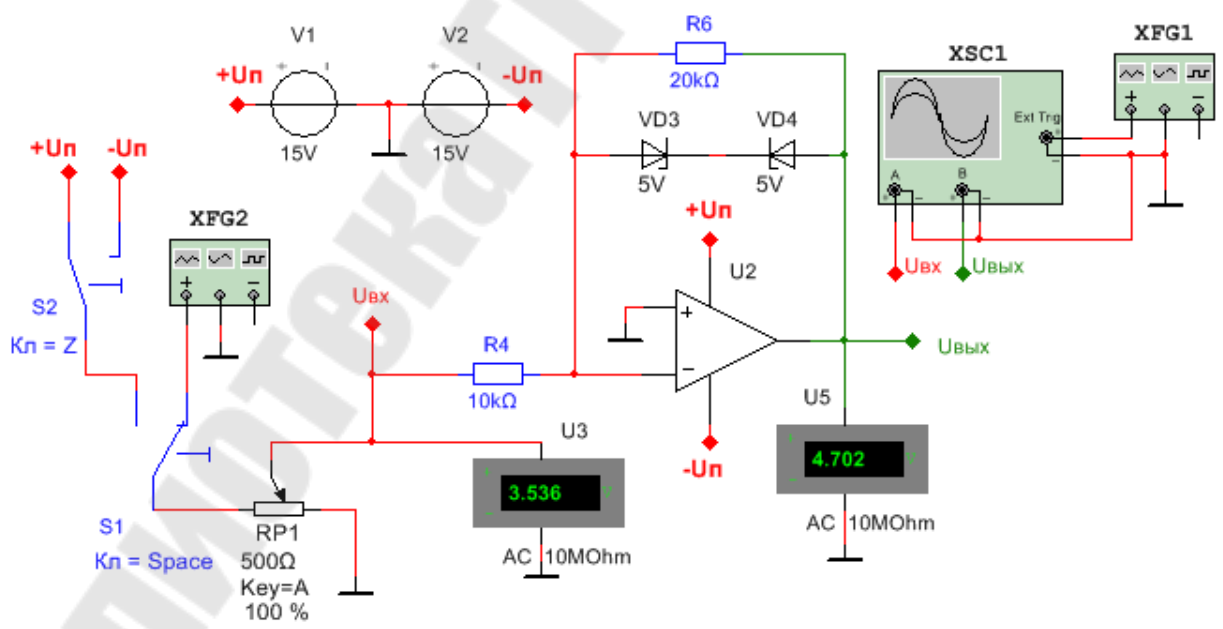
V1
V2
+Uп
-Uп
15V
15V
R6
20kΩ
VD3
VD4
5V
5V
XSC1
XFG1
Ext Trg
A
B
Uвх
Uвых
+Uп
-Uп
+Uп
-Uп
XFG2
S2
Кл = Z
Uвх
R4
10kΩ
U2
+Uп
-Uп
Uвых
U5
4.702
AC 10MOhm
U3
3.536
AC 10MOhm
S1
Кл = Space
RP1
500Ω
Key=A
100 %
библиотека